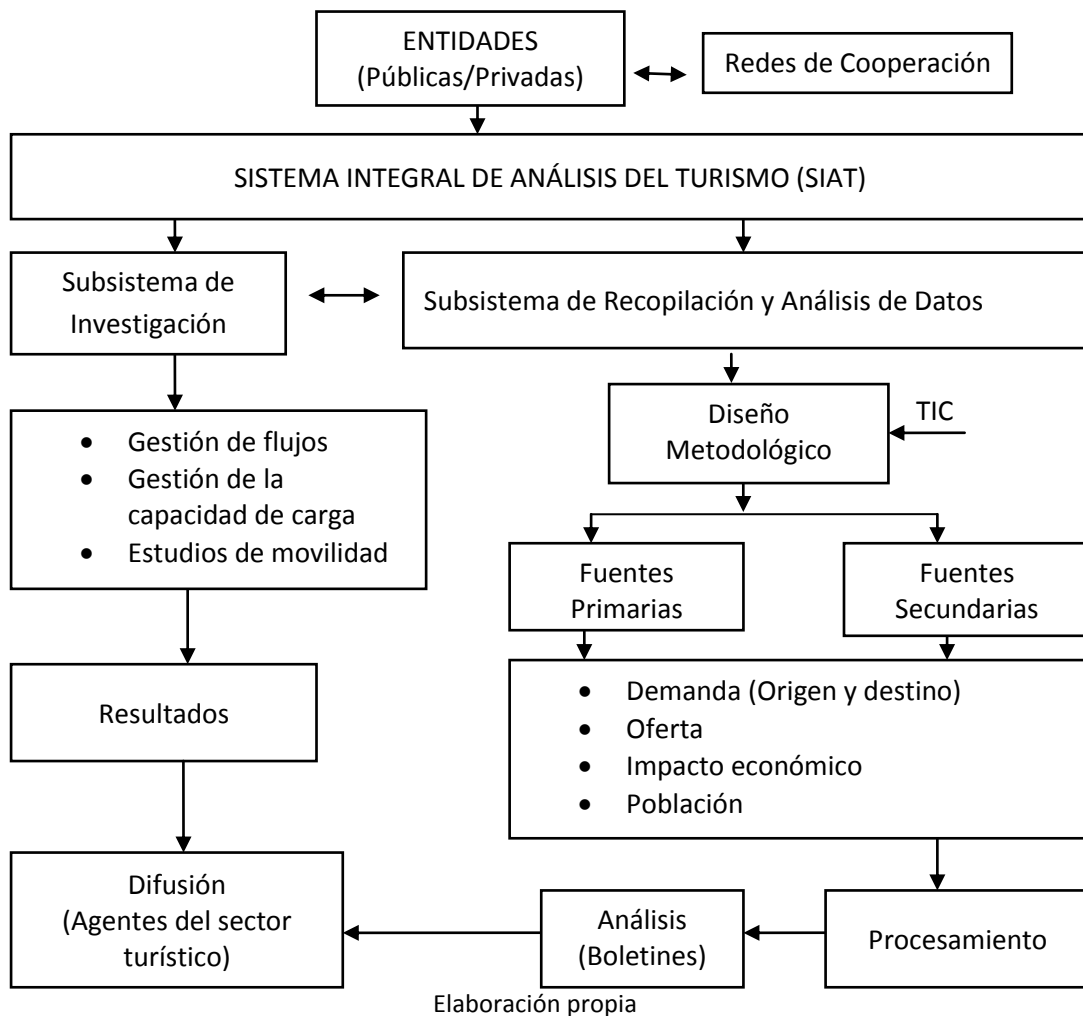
ENTIDADES
(Públicas/Privadas)

Redes de Cooperación

SISTEMA INTEGRAL DE ANÁLISIS DEL TURISMO (SIAT)

Subsistema de Investigación

Subsistema de Recopilación y Análisis de Datos

- Gestión de flujos
- Gestión de la capacidad de carga
- Estudios de movilidad

Diseño Metodológico

TIC

Fuentes Primarias

Fuentes Secundarias

Resultados

- Demanda (Origen y destino)
- Oferta
- Impacto económico
- Población

Difusión
(Agentes del sector turístico)

Análisis
(Boletines)

Procesamiento

Elaboración propia